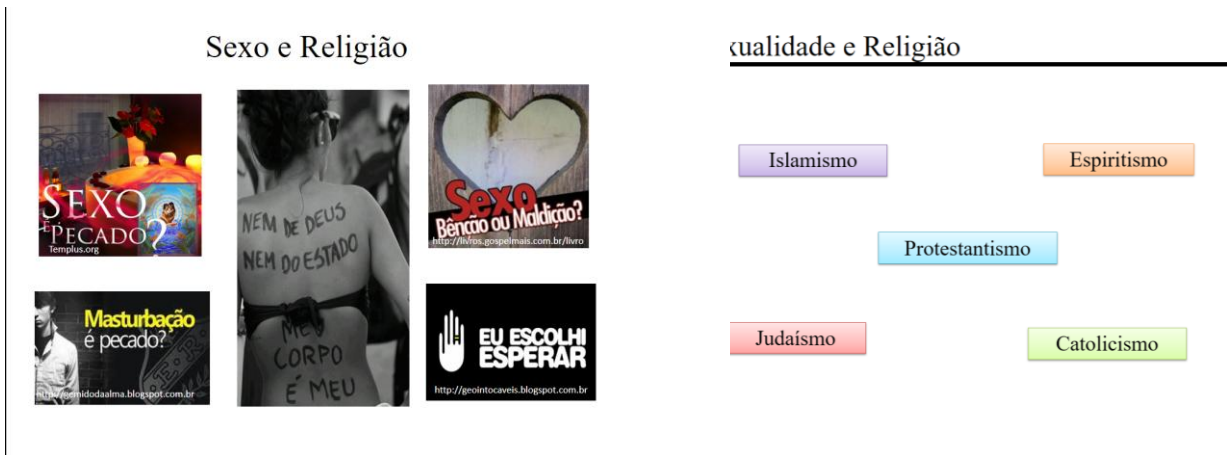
Sexo e Religião

SEXO É PECADO?
Templus.org

NEM DE DEUS
NEM DO ESTADO
MEU CORPO É MEU

Sexo
Bênção ou Maldição?
http://livros.gospelmais.com.br/livro

Masturbação é pecado?
http://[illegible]midoalma.blogspot.com.br

EU ESCOLHI ESPERAR
http://geointocaveis.blogspot.com.br

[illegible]xualidade e Religião

Islamismo

Espiritismo

Protestantismo

Judaísmo

Catolicismo